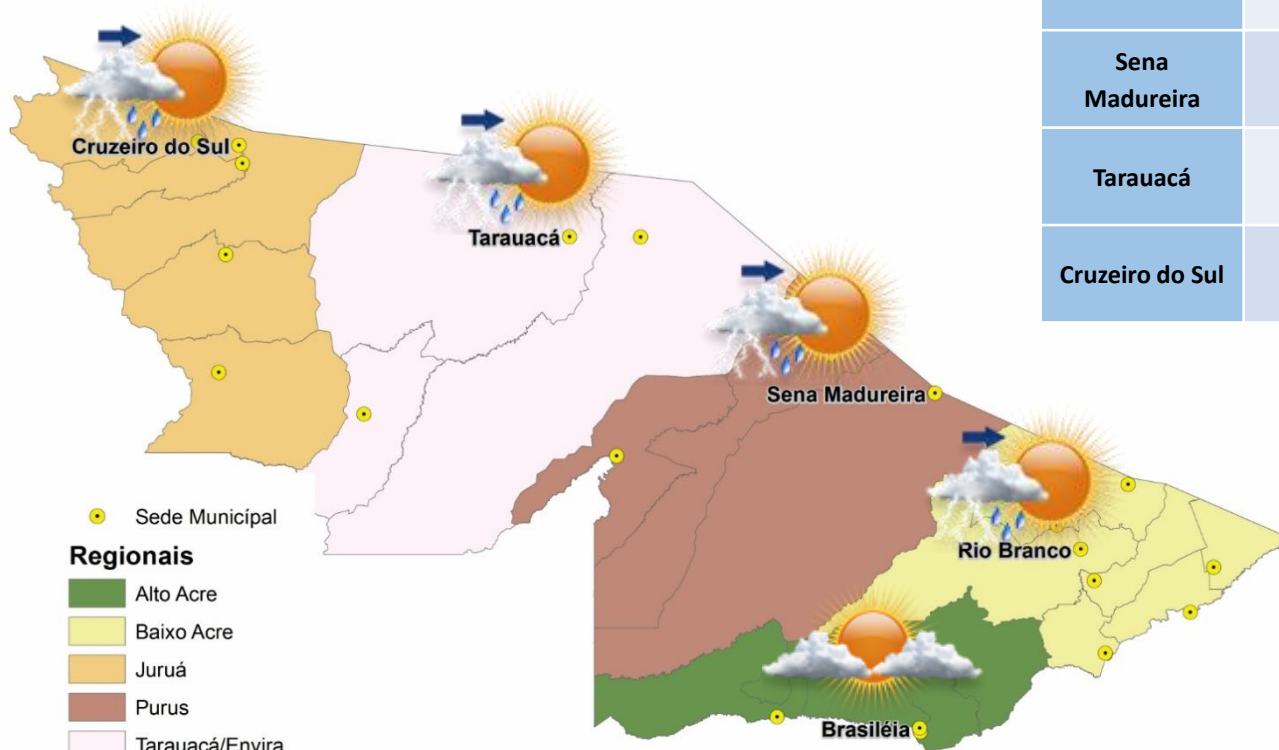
Cruzeiro do Sul

Tarauacá

Sena Madureira

Rio Branco

Brasiléia

Sede Municipal

Regionais

Alto Acre

Baixo Acre

Juruá

Purus

Tarauacá/Envira

| |
|---|
| Sena Madureira |
| Tarauacá |
| Cruzeiro do Sul |